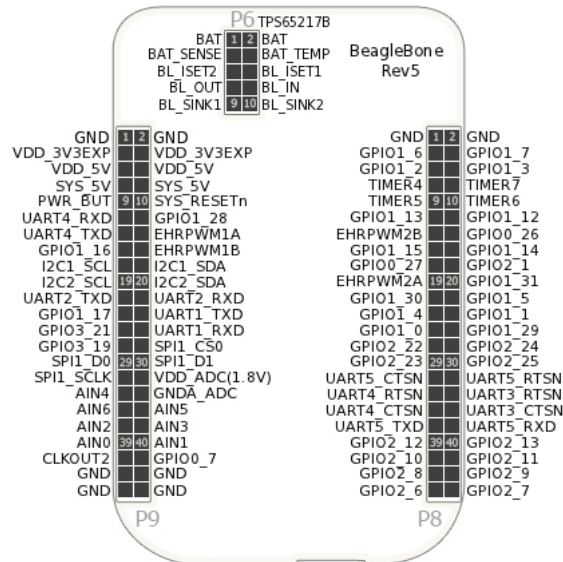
P6 TPS65217B

| | | | |
|---|---|---|---|
| BAT | 1 | 2 | BAT |
| BAT_SENSE | | | BAT_TEMP |
| BL_ISET2 | | | BL_ISET1 |
| BL_OUT | | | BL_IN |
| BL_SINK1 | 9 | 10 | BL_SINK2 |

BeagleBone Rev5

| | | | |
|---|---|---|---|
| GND | 1 | 2 | GND |
| VDD_3V3EXP | | | VDD_3V3EXP |
| VDD_5V | | | VDD_5V |
| SYS_5V | | | SYS_5V |
| PWR_BUT | 9 | 10 | SYS_RESETn |
| UART4_RXD | | | GPIO1_28 |
| UART4_TXD | | | EHRPWM1A |
| GPIO1_16 | | | EHRPWM1B |
| I2C1_SCL | | | I2C1_SDA |
| I2C2_SCL | 19 | 20 | I2C2_SDA |
| UART2_TXD | | | UART2_RXD |
| GPIO1_17 | | | UART1_TXD |
| GPIO3_21 | | | UART1_RXD |
| GPIO3_19 | | | SPI1_CS0 |
| SPI1_D0 | 29 | 30 | SPI1_D1 |
| SPI1_SCLK | | | VDD_ADC(1.8V) |
| AIN4 | | | GNDA_ADC |
| AIN6 | | | AIN5 |
| AIN2 | | | AIN3 |
| AIN0 | 39 | 40 | AIN1 |
| CLKOUT2 | | | GPIO0_7 |
| GND | | | GND |
| GND | | | GND |

P9

| | | | |
|---|---|---|---|
| GND | 1 | 2 | GND |
| GPIO1_6 | | | GPIO1_7 |
| GPIO1_2 | | | GPIO1_3 |
| TIMER4 | | | TIMER7 |
| TIMER5 | 9 | 10 | TIMER6 |
| GPIO1_13 | | | GPIO1_12 |
| EHRPWM2B | | | GPIO0_26 |
| GPIO1_15 | | | GPIO1_14 |
| GPIO0_27 | | | GPIO2_1 |
| EHRPWM2A | 19 | 20 | GPIO1_31 |
| GPIO1_30 | | | GPIO1_5 |
| GPIO1_4 | | | GPIO1_1 |
| GPIO1_0 | | | GPIO1_29 |
| GPIO2_22 | | | GPIO2_24 |
| GPIO2_23 | 29 | 30 | GPIO2_25 |
| UART5_CTSN | | | UART5_RTSN |
| UART4_RTSN | | | UART3_RTSN |
| UART4_CTSN | | | UART3_CTSN |
| UART5_TXD | | | UART5_RXD |
| GPIO2_12 | 39 | 40 | GPIO2_13 |
| GPIO2_10 | | | GPIO2_11 |
| GPIO2_8 | | | GPIO2_9 |
| GPIO2_6 | | | GPIO2_7 |

P8